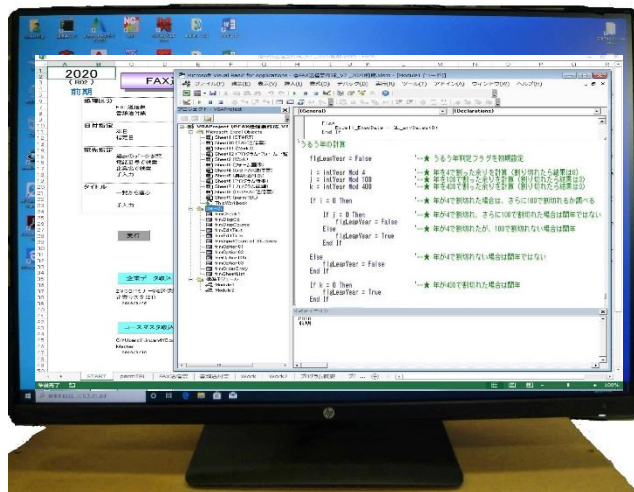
2020
FAX
前期

Microsoft Visual Basic for Applications

(General)
(Declarations)

'うるう年の計算

flgLeapYear = False    '—★ うるう年判定フラグを初期設定

i = intYear Mod 4    '—★ 年を4で割った余りを計算（割り切れたら結果は0）
j = intYear Mod 100    '—★ 年を100で割った余りを計算（割り切れたら結果は0）
k = intYear Mod 400    '—★ 年を400で割った余りを計算（割り切れたら結果は0）

If i = 0 Then    '—★ 年が4で割り切れた場合は、さらに100で割り切れるか調べる
If j = 0 Then    '—★ 年が4で割り切れ、さらに100で割り切れた場合は閏年ではない
flgLeapYear = False
Else    '—★ 年が4で割り切れたが、100で割り切れない場合は閏年
flgLeapYear = True
End If

Else    '—★ 年が4で割り切れない場合は閏年ではない
flgLeapYear = False
End If

If k = 0 Then    '—★ 年が400で割り切れた場合は閏年
flgLeapYear = True
End If

実行

START